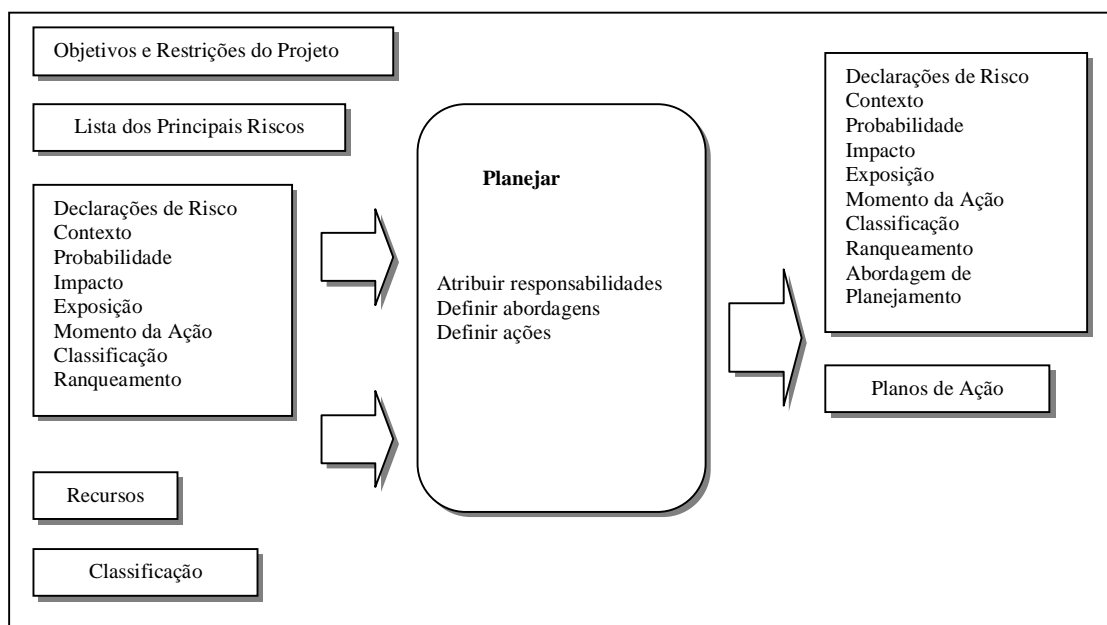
Objetivos e Restrições do Projeto

Lista dos Principais Riscos

Declarações de Risco
Contexto
Probabilidade
Impacto
Exposição
Momento da Ação
Classificação
Ranqueamento

Recursos

Classificação

Planejar

Atribuir responsabilidades
Definir abordagens
Definir ações

Declarações de Risco
Contexto
Probabilidade
Impacto
Exposição
Momento da Ação
Classificação
Ranqueamento
Abordagem de Planejamento

Planos de Ação